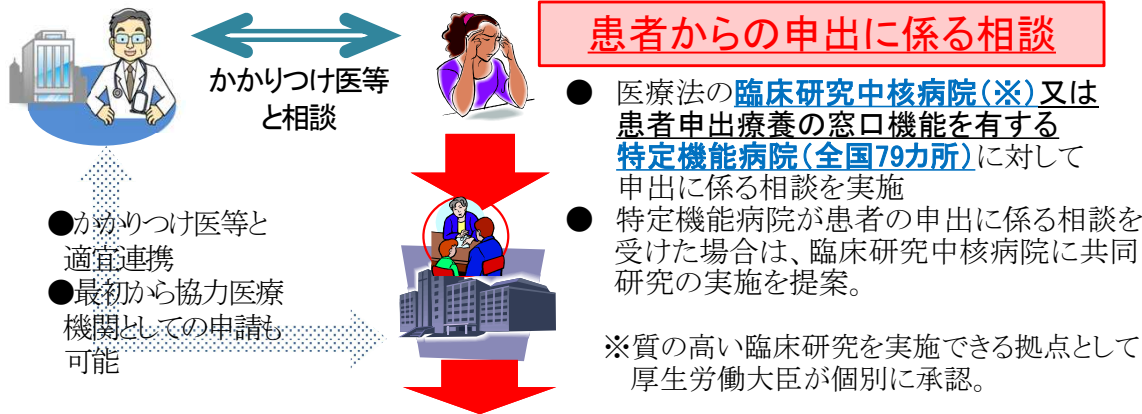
かかりつけ医等と相談

患者からの申出に係る相談

● 医療法の臨床研究中核病院（※）又は患者申出療養の窓口機能を有する特定機能病院（全国79カ所）に対して申出に係る相談を実施

● 特定機能病院が患者の申出に係る相談を受けた場合は、臨床研究中核病院に共同研究の実施を提案。

※質の高い臨床研究を実施できる拠点として厚生労働大臣が個別に承認。

●かかりつけ医等と適宜連携
●最初から協力医療機関としての申請も可能